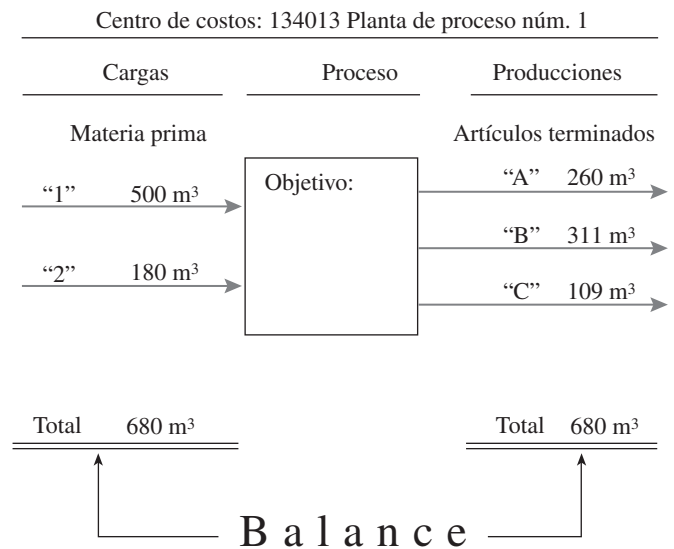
Centro de costos: 134013 Planta de proceso núm. 1

Cargas

Proceso

Producciones

Materia prima

Artículos terminados

“1” 500 m$^3$

“2” 180 m$^3$

Objetivo:

“A” 260 m$^3$

“B” 311 m$^3$

“C” 109 m$^3$

Total 680 m$^3$

Total 680 m$^3$

B a l a n c e